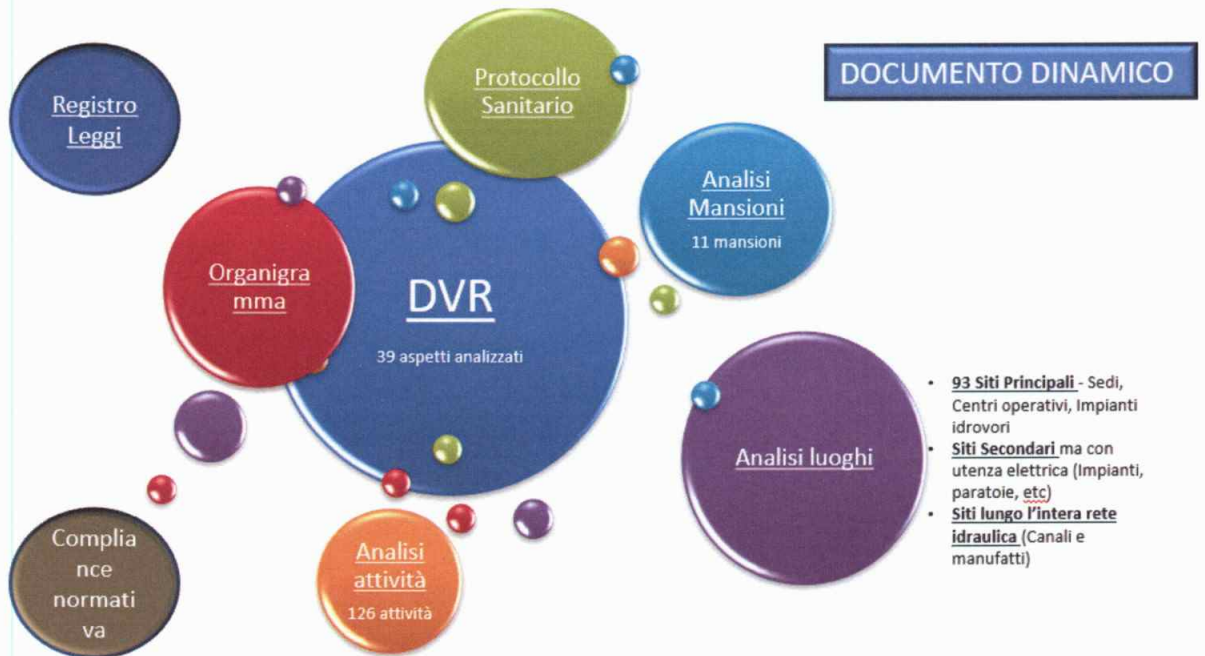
Registro Leggi

Protocollo Sanitario

DOCUMENTO DINAMICO

Analisi Mansioni

11 mansioni

Organigramma

DVR

39 aspetti analizzati

Analisi luoghi

- **93 Siti Principali** - Sedi, Centri operativi, Impianti idrovori
- **Siti Secondari** ma con utenza elettrica (Impianti, paratoie, etc)
- **Siti lungo l'intera rete idraulica** (Canali e manufatti)

Compliance normativa

Analisi attività

126 attività